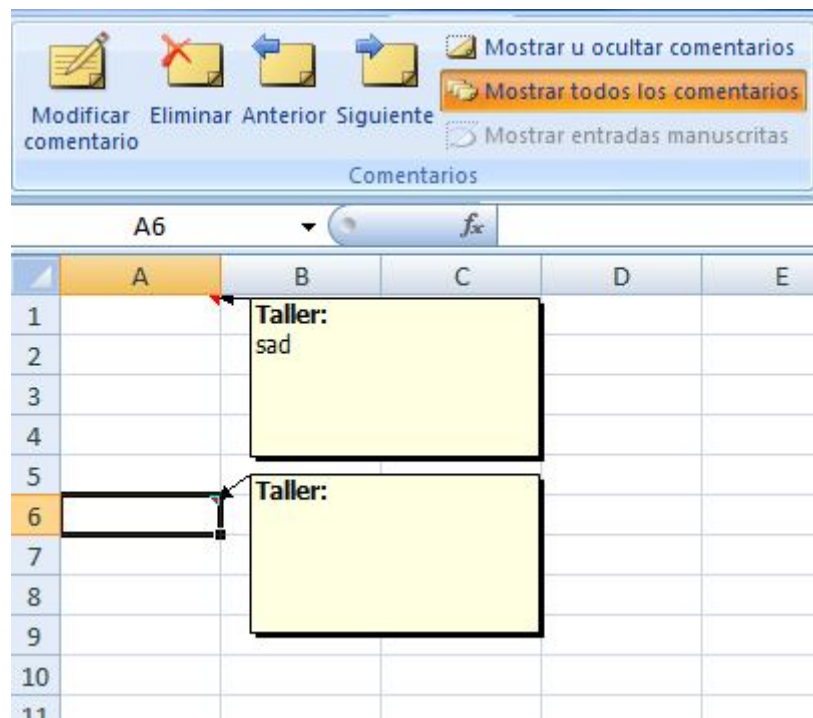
Modificar comentario Eliminar Anterior Siguiente
Mostrar u ocultar comentarios
Mostrar todos los comentarios
Mostrar entradas manuscritas
Comentarios

A6 $f_x$

| | A | B | C | D | E |
|---|---|---|---|---|---|
| 1 | | | | | |
| 2 | | | | | |
| 3 | | | | | |
| 4 | | | | | |
| 5 | | | | | |
| 6 | | | | | |
| 7 | | | | | |
| 8 | | | | | |
| 9 | | | | | |
| 10 | | | | | |
| 11 | | | | | |

Taller:
sad

Taller: